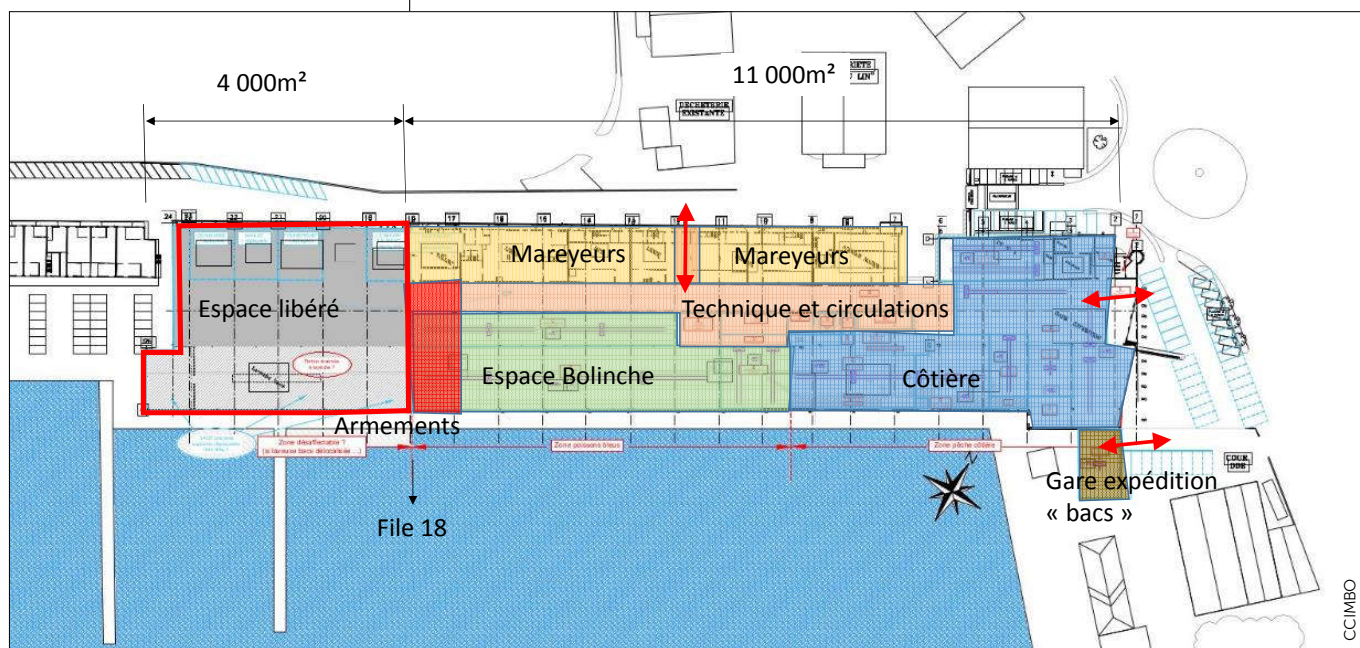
4 000m²

11 000m²

DECHETERIE EXISTANTE

Mareyeurs

Mareyeurs

Technique et circulations

Espace libéré

Espace Bolinche

Côtière

Armements

Zone désaffectable ?

Zone poissons bleus

Zone pêche côtière

File 18

Gare expédition « bacs »

CCIMBO